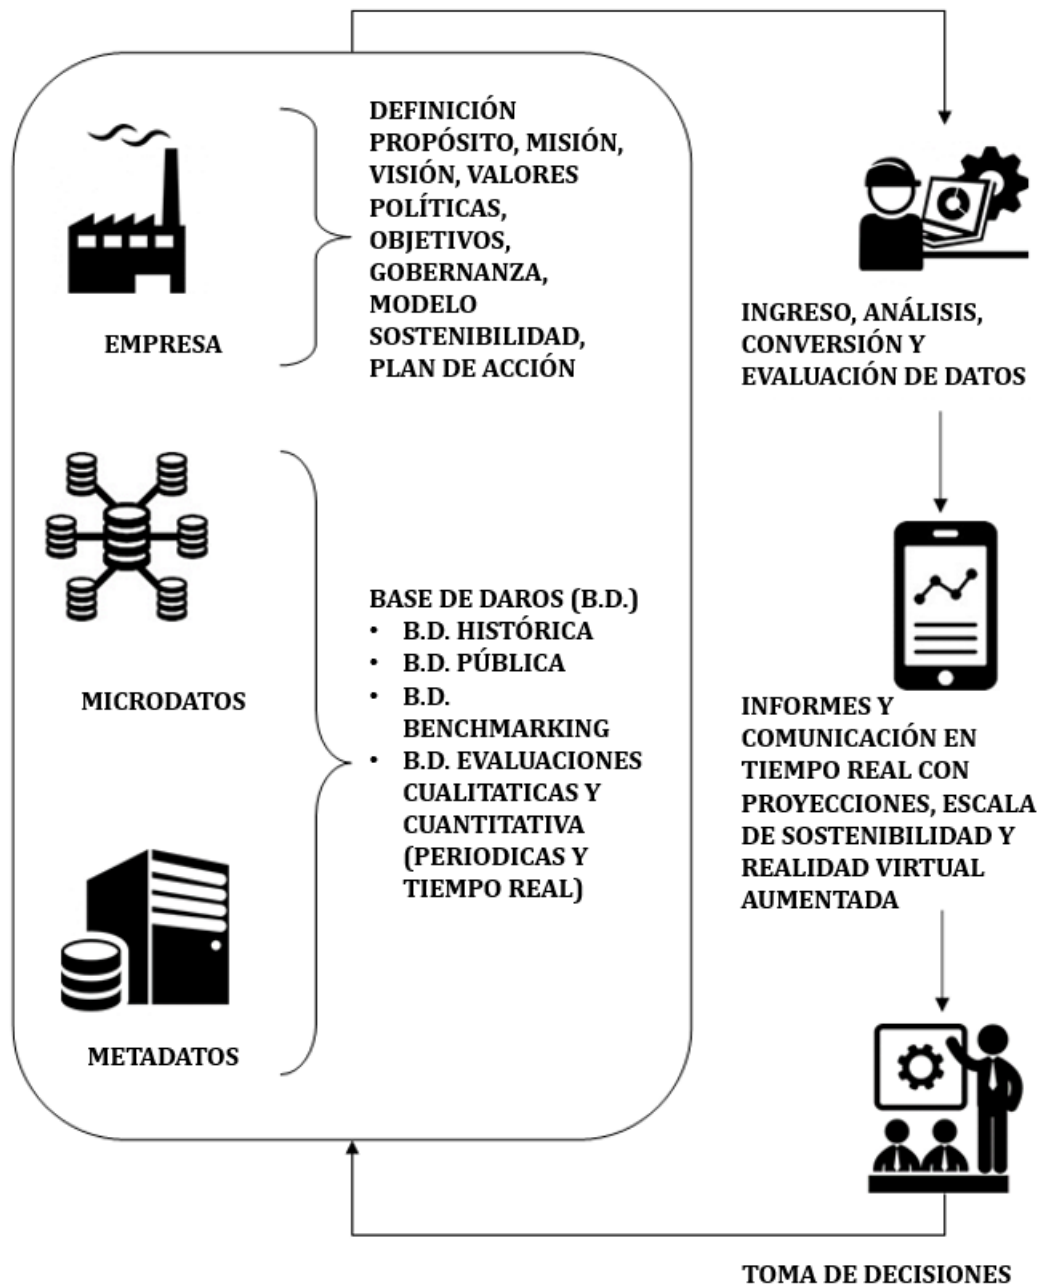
EMPRESA

DEFINICIÓN PROPÓSITO, MISIÓN, VISIÓN, VALORES POLÍTICAS, OBJETIVOS, GOBERNANZA, MODELO SOSTENIBILIDAD, PLAN DE ACCIÓN

MICRODATOS

METADATOS

BASE DE DAROS (B.D.)
• B.D. HISTÓRICA
• B.D. PÚBLICA
• B.D. BENCHMARKING
• B.D. EVALUACIONES CUALITATICAS Y CUANTITATIVA (PERIODICAS Y TIEMPO REAL)

INGRESO, ANÁLISIS, CONVERSIÓN Y EVALUACIÓN DE DATOS

INFORMES Y COMUNICACIÓN EN TIEMPO REAL CON PROYECCIONES, ESCALA DE SOSTENIBILIDAD Y REALIDAD VIRTUAL AUMENTADA

TOMA DE DECISIONES